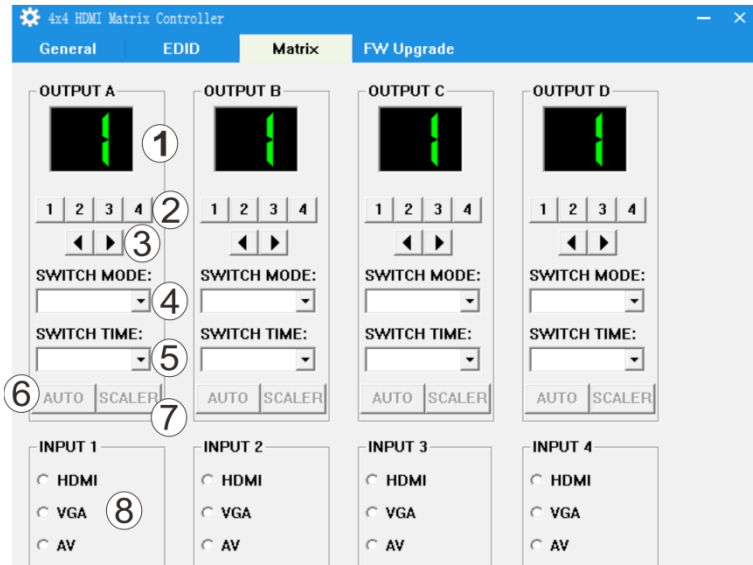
4x4 HDMI Matrix Controller

General | EDID | Matrix | FW Upgrade

OUTPUT A
1
①
1 2 3 4 ②
◀ ▶ ③
SWITCH MODE:
④
SWITCH TIME:
⑤
⑥ AUTO SCALER
⑦

OUTPUT B
1
1 2 3 4
◀ ▶
SWITCH MODE:
SWITCH TIME:
AUTO SCALER

OUTPUT C
1
1 2 3 4
◀ ▶
SWITCH MODE:
SWITCH TIME:
AUTO SCALER

OUTPUT D
1
1 2 3 4
◀ ▶
SWITCH MODE:
SWITCH TIME:
AUTO SCALER

INPUT 1
HDMI
VGA ⑧
AV

INPUT 2
HDMI
VGA
AV

INPUT 3
HDMI
VGA
AV

INPUT 4
HDMI
VGA
AV